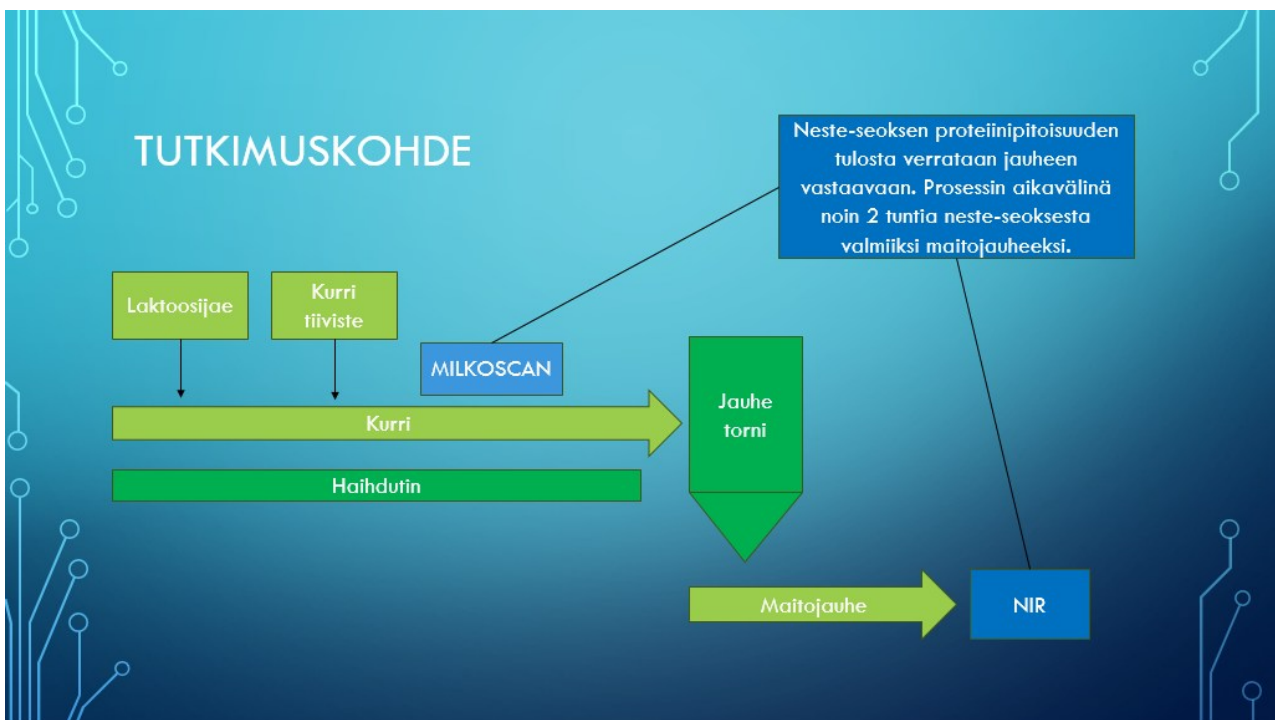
TUTKIMUSKOHDE

Neste-seoksen proteiinipitoisuuden tulosta verrataan jauheen vastaavaan. Prosessin aikavälinä noin 2 tuntia neste-seoksesta valmiiksi maitojauheeksi.

Laktoosijae

Kurri tiiviste

MILKOSCAN

Kurri

Jauhe torni

Haihdutin

Maitojauhe

NIR